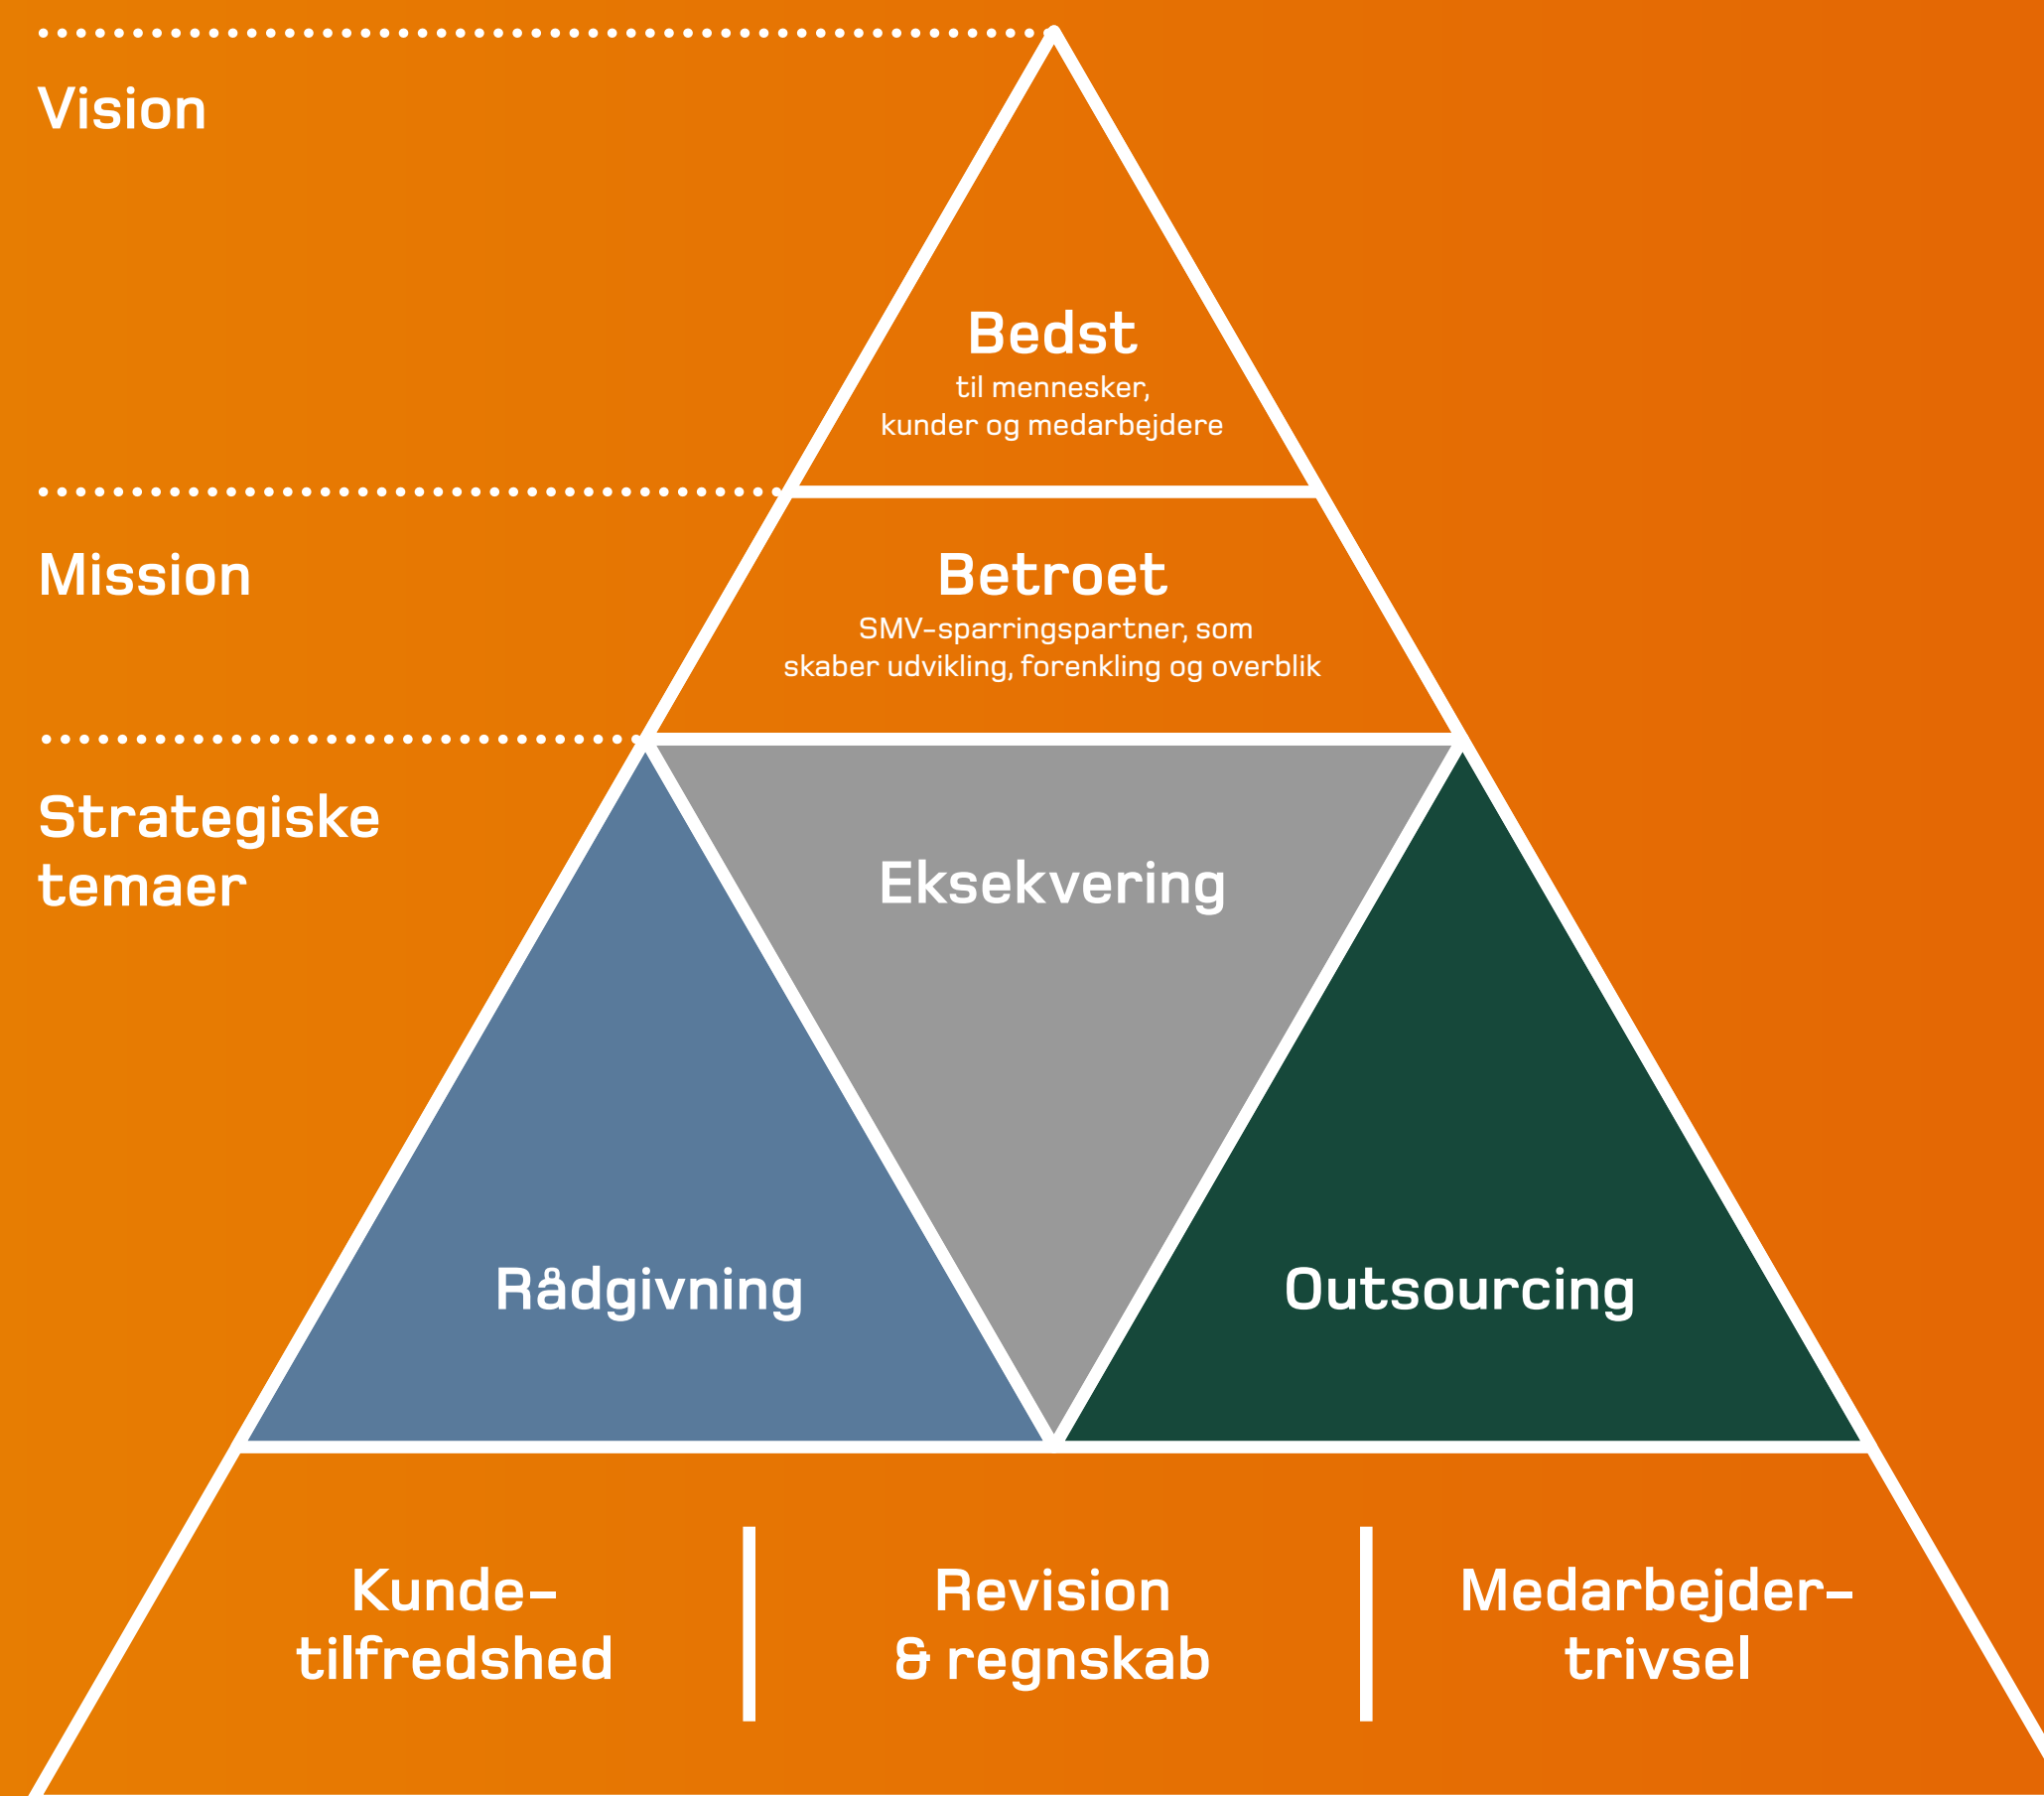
Vision

Bedst
til mennesker,
kunder og medarbejdere

Mission

Betroet
SMV-sparringspartner, som
skaber udvikling, forenkling og overblik

Strategiske
temaer

Eksekvering

Rådgivning

Outsourcing

Kunde-
tilfredshed

Revision
& regnskab

Medarbejder-
trivsel